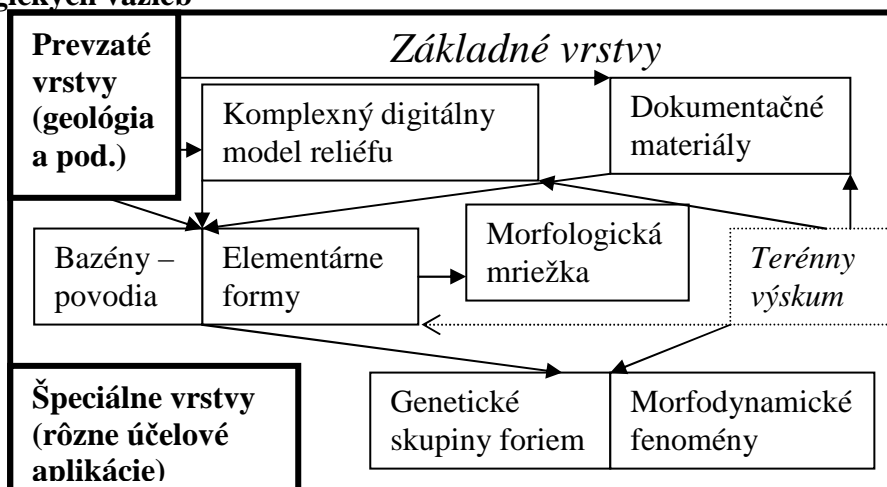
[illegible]gických väzieb

Prevzaté vrstvy (geológia a pod.)

Základné vrstvy

Komplexný digitálny model reliéfu

Dokumentačné materiály

Bazény – povodia

Elementárne formy

Morfologická mriežka

Terénny výskum

Špeciálne vrstvy (rôzne účelové aplikácie)

Genetické skupiny foriem

Morfodynamické fenomény